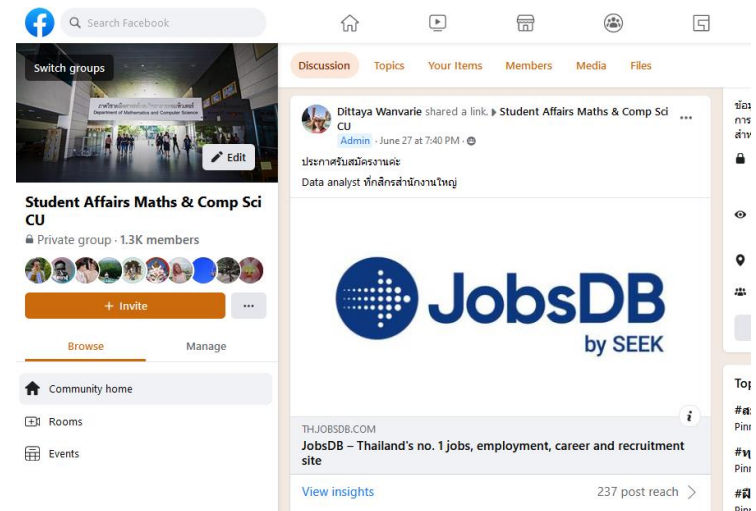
Search Facebook

Switch groups

ภาควิชาคณิตศาสตร์และวิทยาการคอมพิวเตอร์
Department of Mathematics and Computer Science

Edit

Student Affairs Maths & Comp Sci CU

Private group · 1.3K members

+ Invite

...

Browse

Manage

Community home

Rooms

Events

Discussion

Topics

Your Items

Members

Media

Files

Dittaya Wanvarie shared a link. ▸ Student Affairs Maths & Comp Sci CU

Admin · June 27 at 7:40 PM ·

...

ประกาศรับสมัครงานค่ะ

Data analyst ที่กสิกรสำนักงานใหญ่

JobsDB
by SEEK

THJOBSDB.COM

JobsDB – Thailand's no. 1 jobs, employment, career and recruitment site

View insights

237 post reach

ข้อ
การ
สำห

Top

#ส
Pinn

#ห
Pinn

#ฝ
Pinn